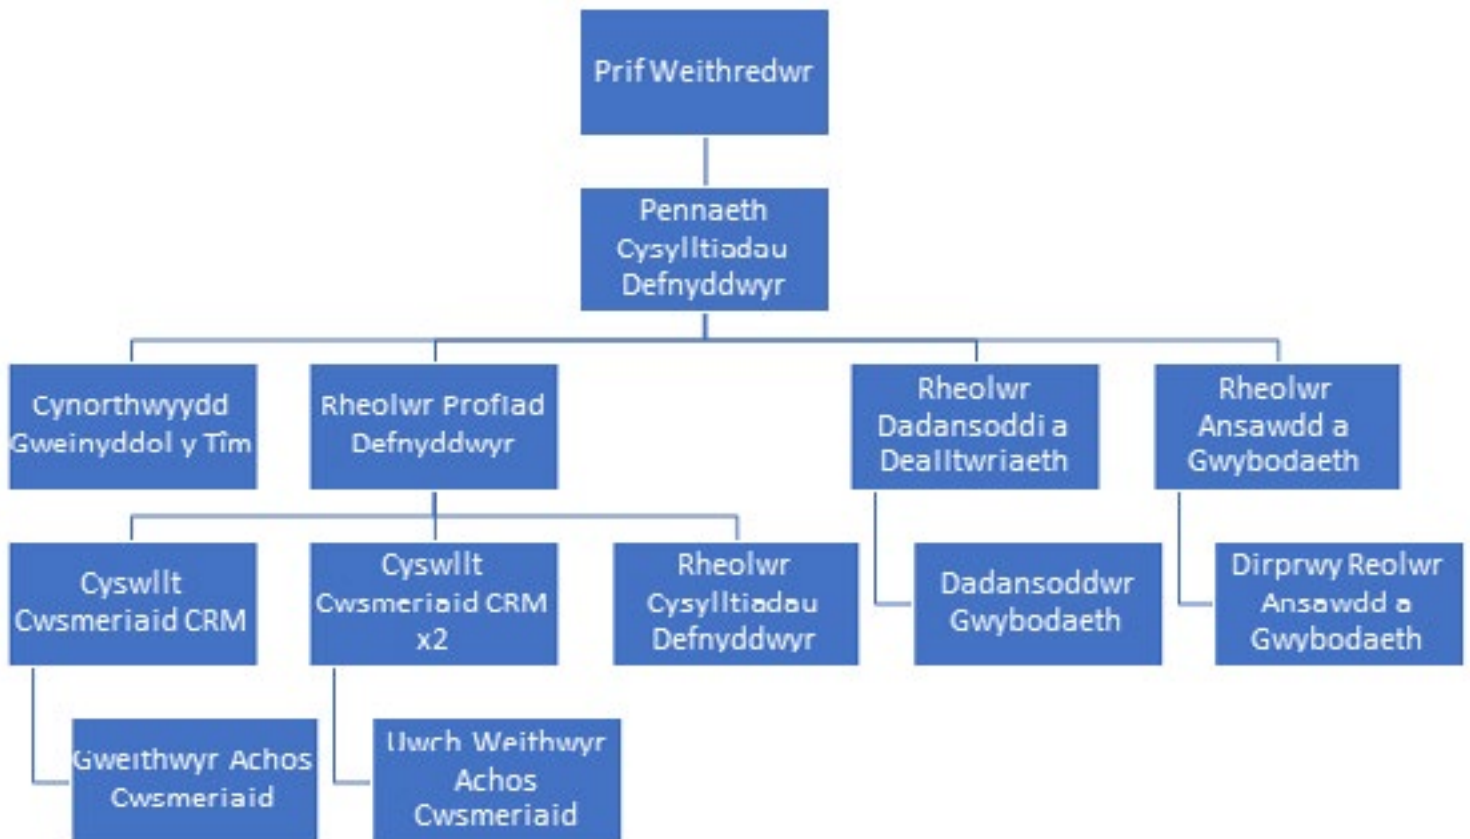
Prif Weithredwr

Pennaeth Cysylltiadau Defnyddwyr

Cynorthwyydd Gweinyddol y Tîm

Rheolwr Profiad Defnyddwyr

Rheolwr Dadansoddi a Dealltwriaeth

Rheolwr Ansawdd a Gwybodaeth

Cyswllt Cwsmeriaid CRM

Cyswllt Cwsmeriaid CRM x2

Rheolwr Cysylltiadau Defnyddwyr

Dadansoddwr Gwybodaeth

Dirprwy Reolwr Ansawdd a Gwybodaeth

Gweithwyr Achos Cwsmeriaid

Uwch Weithwyr Achos Cwsmeriaid